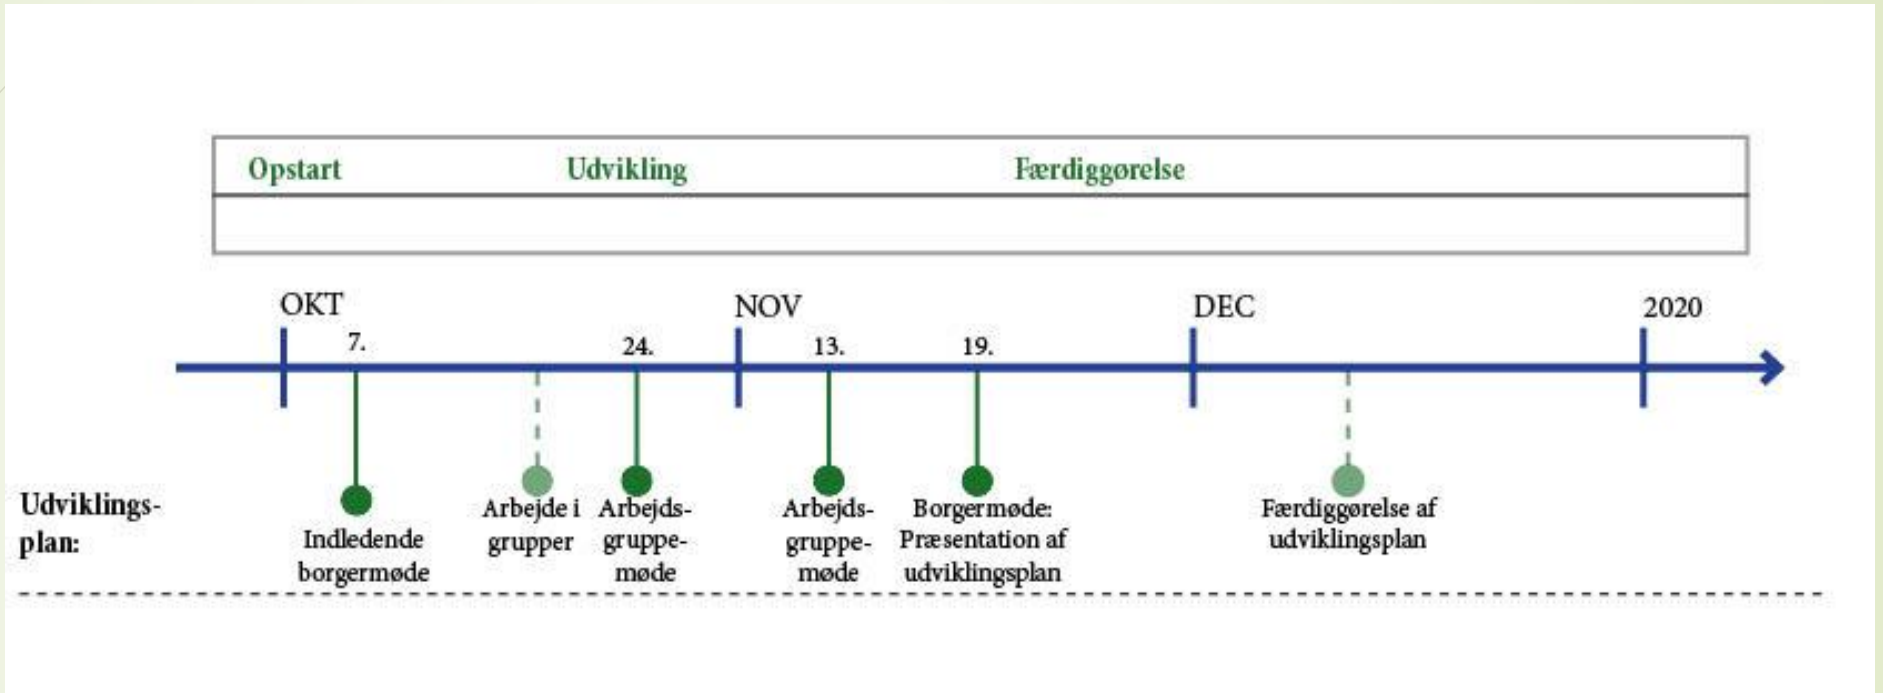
Opstart
Udvikling
Færdiggørelse

OKT
7.
24.
NOV
13.
19.
DEC
2020

Udviklingsplan:

Indledende borgermøde

Arbejde i grupper

Arbejdsgruppemøde

Arbejdsgruppemøde

Borgermøde: Præsentation af udviklingsplan

Færdiggørelse af udviklingsplan